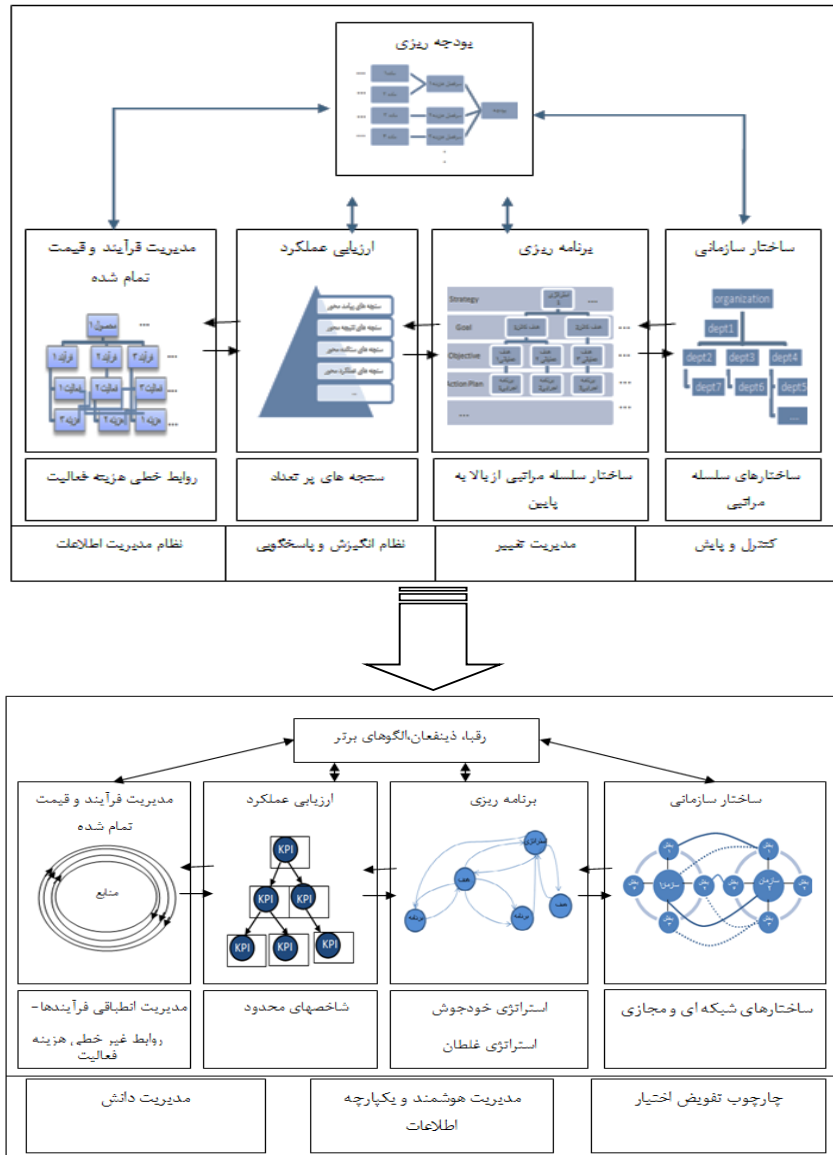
بودجه ریزی

مدیریت فرآیند و قیمت تمام شده

ارزیابی عملکرد

برنامه ریزی

ساختار سازمانی

محصول ۱

فرآیند ۱ فرآیند ۲ فرآیند ۳

فعالیت ۱ فعالیت ۲ فعالیت ۳

هزینه ۱ هزینه ۲ هزینه ۳

Strategy

Goal

Objective

Action Plan

organization

dept1

dept2 dept3 dept4

dept7 dept6 dept5

روابط خطی هزینه فعالیت

سنجه های پر تعداد

ساختار سلسله مراتبی از بالا به پایین

ساختارهای سلسله مراتبی

نظام مدیریت اطلاعات

نظام انگیزش و پاسخگویی

مدیریت تغییر

کنترل و پایش

رقبا، ذینفعان،الگوهای برتر

مدیریت فرآیند و قیمت تمام شده

ارزیابی عملکرد

برنامه ریزی

ساختار سازمانی

منابع

KPI

KPI KPI

KPI KPI KPI

مدیریت انطباقی فرآیندها- روابط غیر خطی هزینه فعالیت

شاخصهای محدود

استراتژی خودجوش

استراتژی غلطان

ساختارهای شبکه ای و مجازی

مدیریت دانش

مدیریت هوشمند و یکپارچه اطلاعات

چارچوب تفویض اختیار